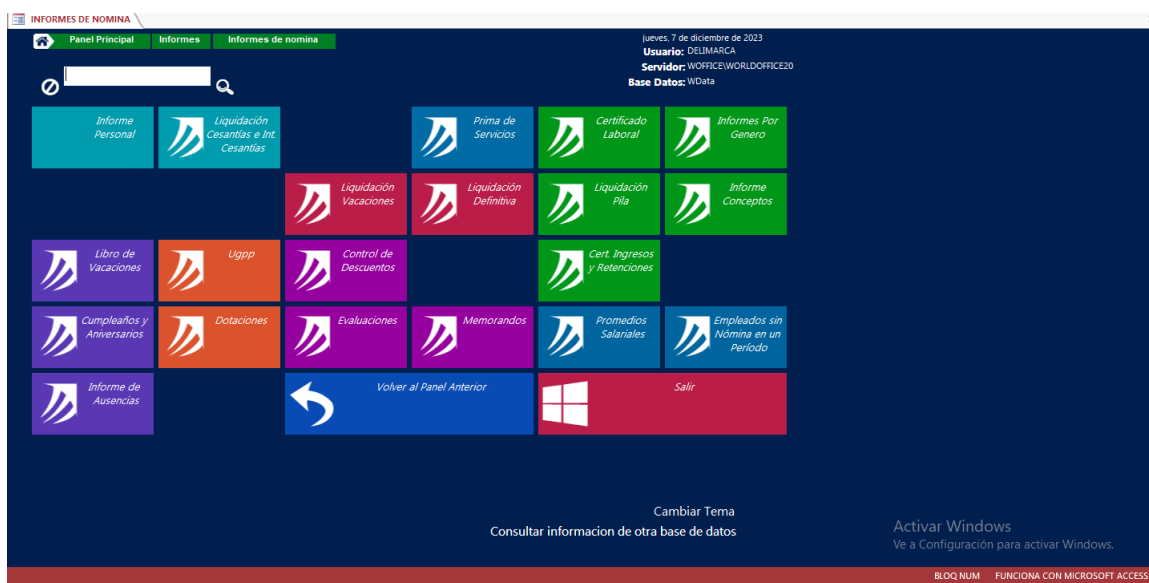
INFORMES DE NOMINA

Panel Principal
Informes
Informes de nomina

jueves, 7 de diciembre de 2023
Usuario: DELIMARCA
Servidor: WOFFICE\WORLDOFFICE20
Base Datos: WData

Informe Personal
Liquidación Cesantías e Int. Cesantías
Prima de Servicios
Certificado Laboral
Informes Por Genero
Liquidación Vacaciones
Liquidación Definitiva
Liquidación Pila
Informe Conceptos
Libro de Vacaciones
Ugpp
Control de Descuentos
Cert. Ingresos y Retenciones
Cumpleaños y Aniversarios
Dotaciones
Evaluaciones
Memorandos
Promedios Salariales
Empleados sin Nómina en un Período
Informe de Ausencias
Volver al Panel Anterior
Salir

Cambiar Tema
Consultar informacion de otra base de datos

Activar Windows
Ve a Configuración para activar Windows.

BLOQ NUM
FUNCIONA CON MICROSOFT ACCESS